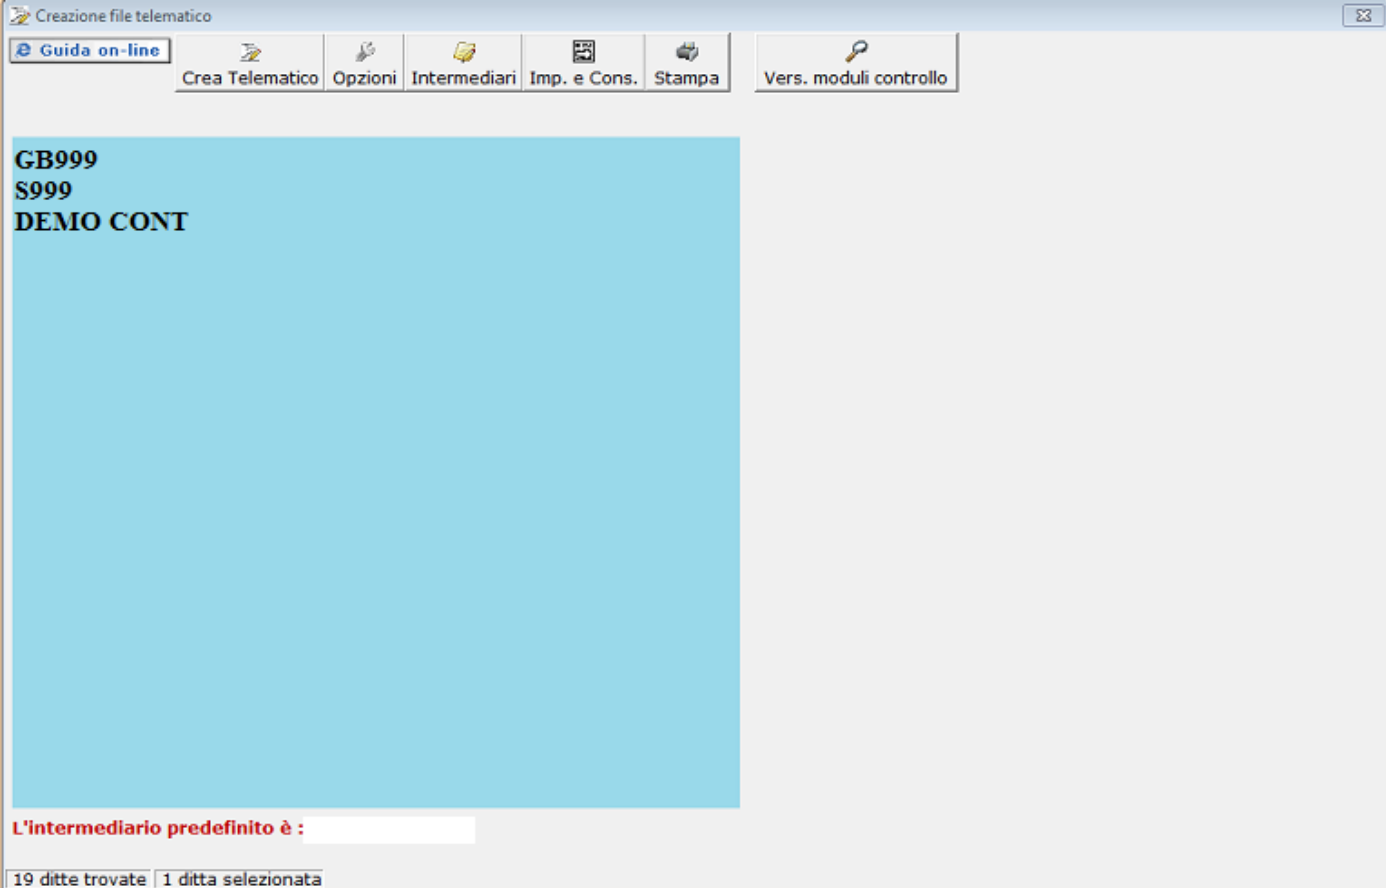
Creazione file telematico

Guida on-line

Crea Telematico
Opzioni
Intermediari
Imp. e Cons.
Stampa
Vers. moduli controllo

GB999
S999
DEMO CONT

L'intermediario predefinito è :

19 ditte trovate
1 ditta selezionata